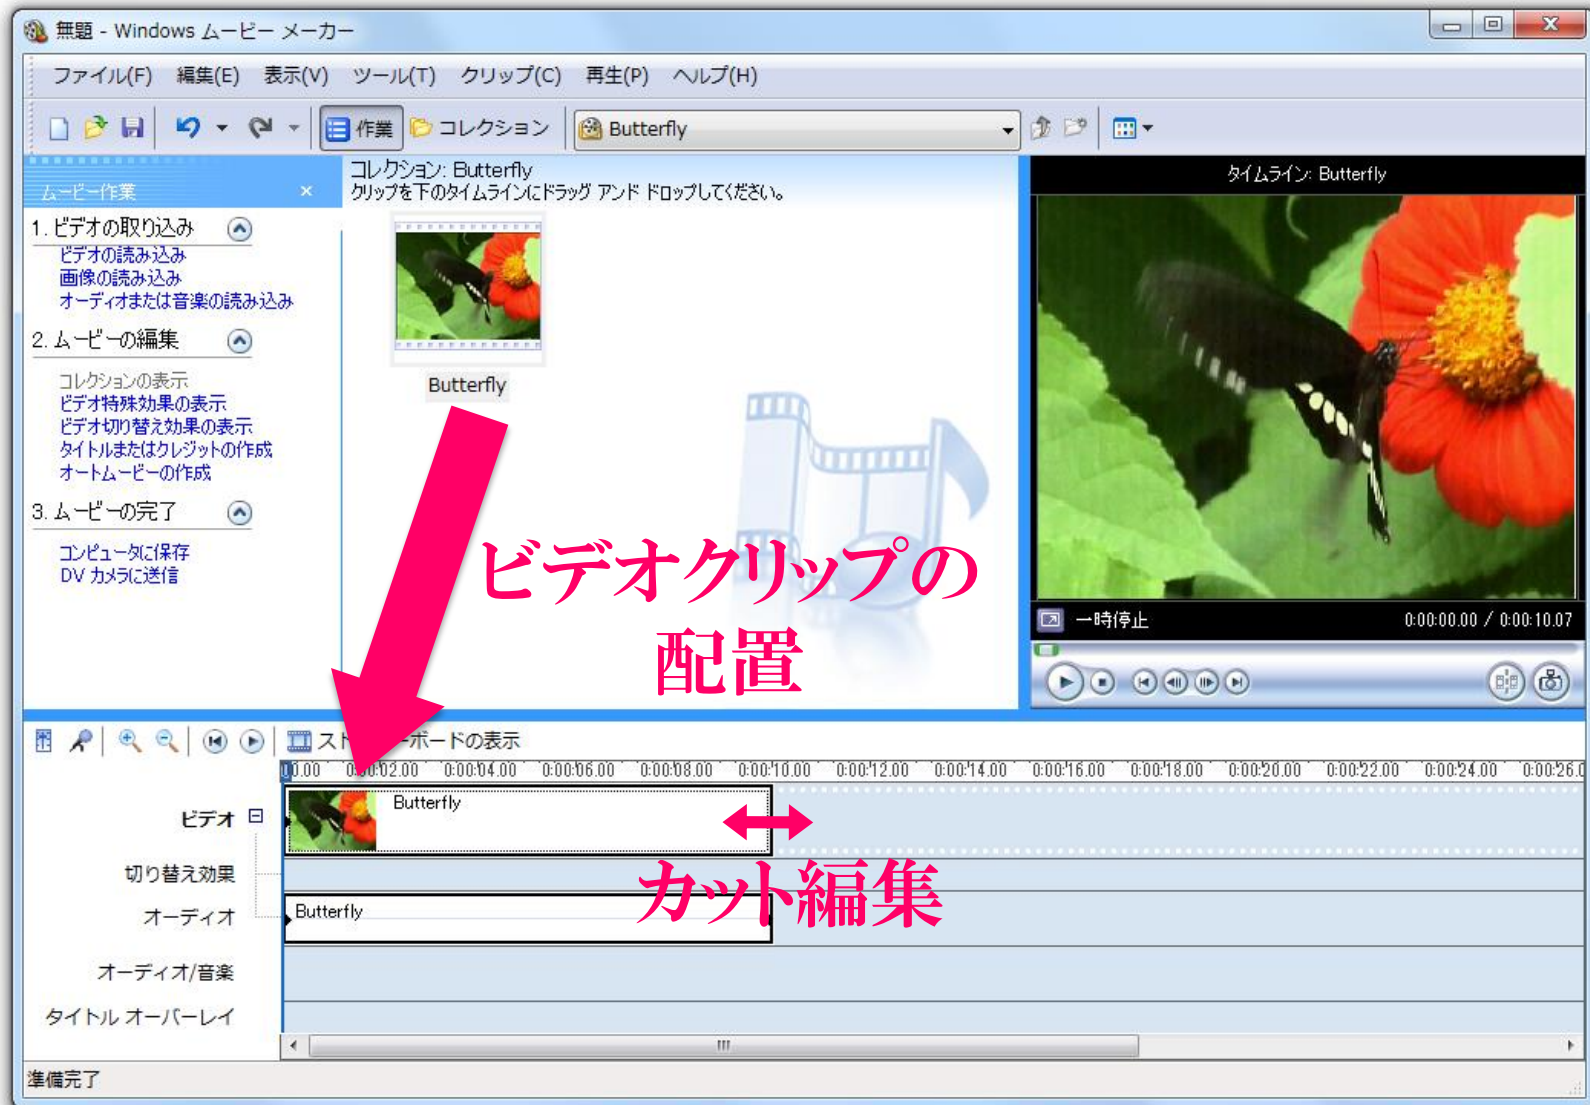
無題 - Windows ムービー メーカー

ファイル(F) 編集(E) 表示(V) ツール(T) クリップ(C) 再生(P) ヘルプ(H)

作業 コレクション Butterfly

ムービー作業 ×

1. ビデオの取り込み
ビデオの読み込み
画像の読み込み
オーディオまたは音楽の読み込み

2. ムービーの編集
コレクションの表示
ビデオ特殊効果の表示
ビデオ切り替え効果の表示
タイトルまたはクレジットの作成
オートムービーの作成

3. ムービーの完了
コンピュータに保存
DV カメラに送信

コレクション: Butterfly
クリップを下のタイムラインにドラッグ アンド ドロップしてください。

Butterfly

ビデオクリップの配置

タイムライン: Butterfly

一時停止 0:00:00.00 / 0:00:10.07

スト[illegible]ーボードの表示

0.00 0:00:02.00 0:00:04.00 0:00:06.00 0:00:08.00 0:00:10.00 0:00:12.00 0:00:14.00 0:00:16.00 0:00:18.00 0:00:20.00 0:00:22.00 0:00:24.00 0:00:26.0

ビデオ
Butterfly
切り替え効果
オーディオ
Butterfly
カット編集
オーディオ/音楽
タイトル オーバーレイ

準備完了